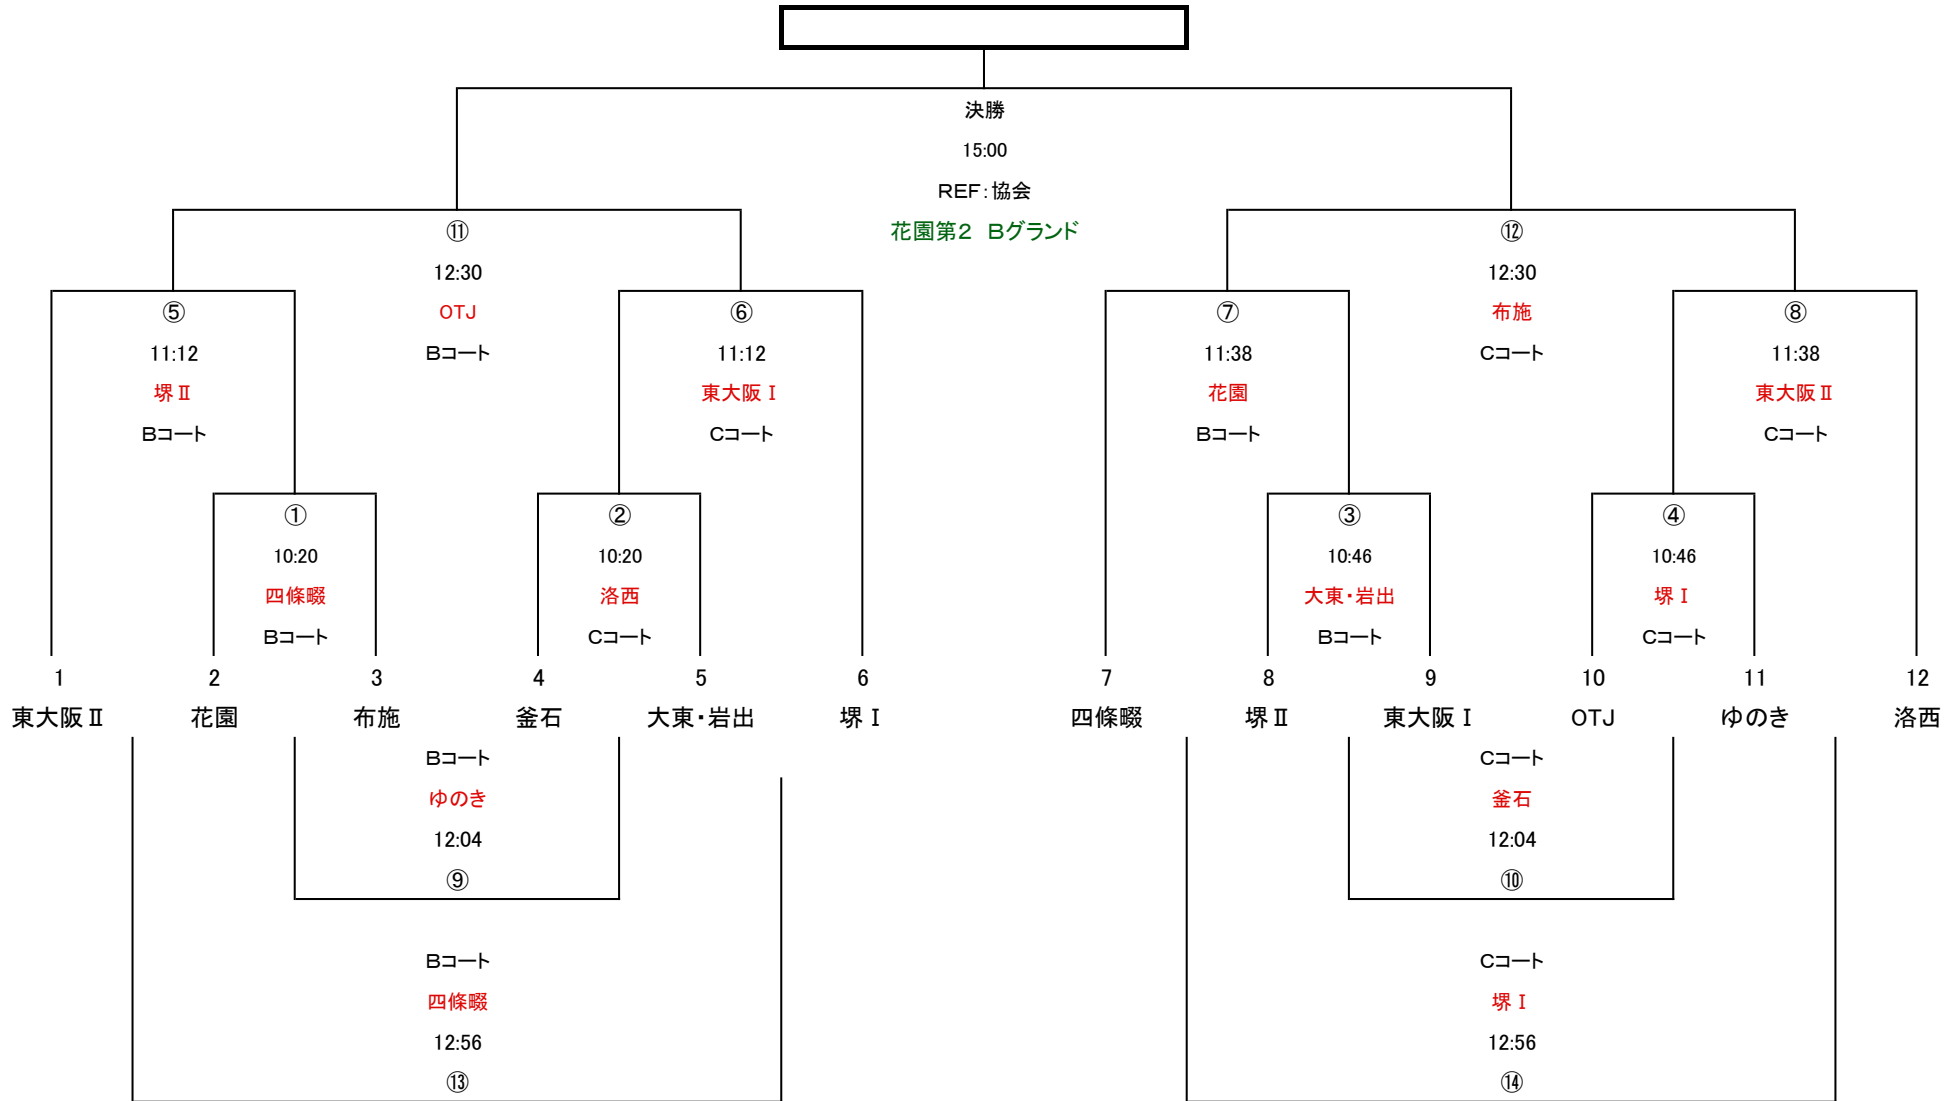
決勝
15:00
REF：協会
花園第2　Bグランド

⑪
12:30
OTJ
Bコート

⑫
12:30
布施
Cコート

⑤
11:12
堺Ⅱ
Bコート

⑥
11:12
東大阪Ⅰ
Cコート

⑦
11:38
花園
Bコート

⑧
11:38
東大阪Ⅱ
Cコート

①
10:20
四條畷
Bコート

②
10:20
洛西
Cコート

③
10:46
大東・岩出
Bコート

④
10:46
堺Ⅰ
Cコート

1 東大阪Ⅱ
2 花園
3 布施
4 釜石
5 大東・岩出
6 堺Ⅰ
7 四條畷
8 堺Ⅱ
9 東大阪Ⅰ
10 OTJ
11 ゆのき
12 洛西

Bコート
ゆのき
12:04
⑨

Cコート
釜石
12:04
⑩

Bコート
四條畷
12:56
⑬

Cコート
堺Ⅰ
12:56
⑭